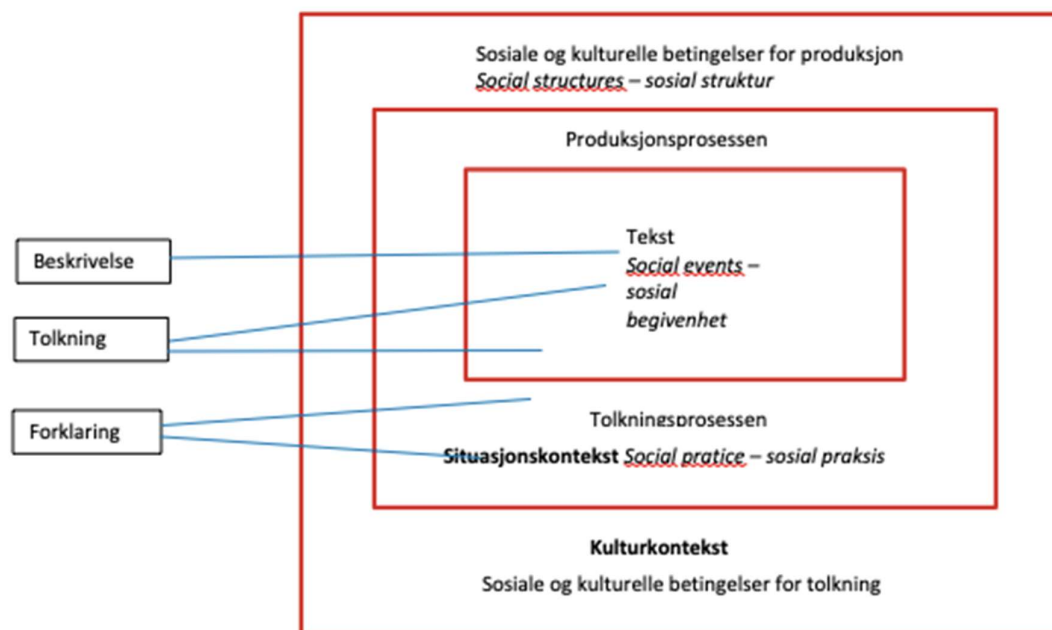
Sosiale og kulturelle betingelser for produksjon
*Social structures – sosial struktur*

Produksjonsprosessen

Beskrivelse

Tekst
*Social events – sosial begivenhet*

Tolkning

Forklaring

Tolkningsprosessen

**Situasjonskontekst** *Social pratice – sosial praksis*

**Kulturkontekst**

Sosiale og kulturelle betingelser for tolkning